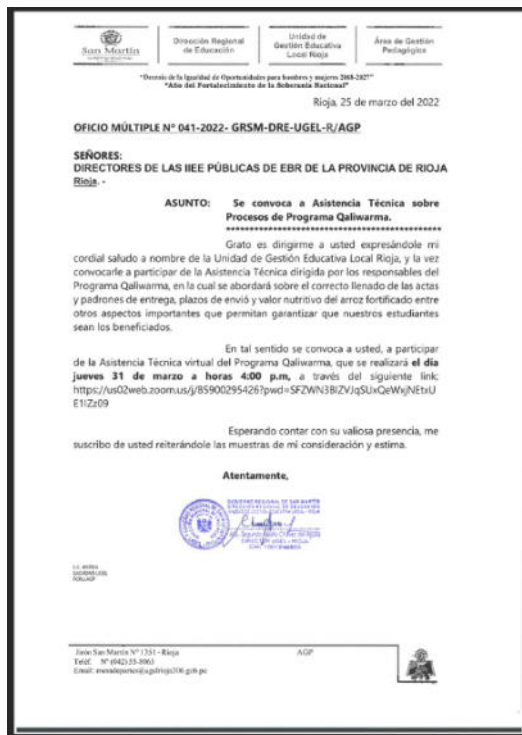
San Martín | Dirección Regional de Educación | Unidad de Gestión Educativa Local Rioja | Área de Gestión Pedagógica

"Decenio de la Igualdad de Oportunidades para hombres y mujeres 2018-2027"
"Año del Fortalecimiento de la Soberanía Nacional"

Rioja, 25 de marzo del 2022

OFICIO MÚLTIPLE N° 041-2022- GRSM-DRE-UGEL-R/AGP

SEÑORES:
DIRECTORES DE LAS IIEE PÚBLICAS DE EBR DE LA PROVINCIA DE RIOJA
Rioja. -

ASUNTO: Se convoca a Asistencia Técnica sobre Procesos de Programa Qaliwarma.
**********************************************

Grato es dirigirme a usted expresándole mi cordial saludo a nombre de la Unidad de Gestión Educativa Local Rioja, y la vez convocarle a participar de la Asistencia Técnica dirigida por los responsables del Programa Qaliwarma, en la cual se abordará sobre el correcto llenado de las actas y padrones de entrega, plazos de envió y valor nutritivo del arroz fortificado entre otros aspectos importantes que permitan garantizar que nuestros estudiantes sean los beneficiados.

En tal sentido se convoca a usted, a participar de la Asistencia Técnica virtual del Programa Qaliwarma, que se realizará el día jueves 31 de marzo a horas 4:00 p.m, a través del siguiente link: https://us02web.zoom.us/j/85900295426?pwd=SFZWN3BlZVJqSUxQeWxjNEtxUE1iZz09

Esperando contar con su valiosa presencia, me suscribo de usted reiterándole las muestras de mi consideración y estima.

Atentamente,

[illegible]

Jirón San Martín N° 1351 - Rioja
Teléf: N° (042) 55-3063
Email: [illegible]
AGP